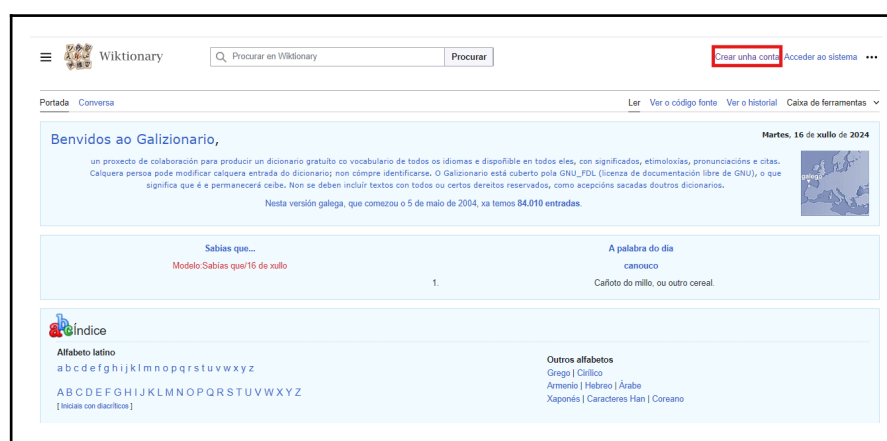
Wiktionary
Procurar en Wiktionary
Procurar
Crear unha conta Acceder ao sistema •••

Portada Conversa
Ler Ver o código fonte Ver o historial Caixa de ferramentas

Benvidos ao Galizionario,
Martes, 16 de xullo de 2024

un proxecto de colaboración para producir un dicionario gratuíto co vocabulario de todos os idiomas e dispoñible en todos eles, con significados, etimoloxías, pronunciacións e citas. Calquera persoa pode modificar calquera entrada do dicionario; non compre identificarse. O Galizionario está cuberto pola GNU_FDL (licenza de documentación libre de GNU), o que significa que é e permanecerá ceibe. Non se deben incluír textos con todos ou certos dereitos reservados, como acepcións sacadas doutros dicionarios.

Nesta versión galega, que comezou o 5 de maio de 2004, xa temos 84.010 entradas.

galego

Sabías que...
Modelo:Sabías que/16 de xullo

A palabra do día
canouco
1. Cañoto do millo, ou outro cereal.

Índice
Alfabeto latino
a b c d e f g h i j k l m n o p q r s t u v w x y z
A B C D E F G H I J K L M N O P Q R S T U V W X Y Z
[ Iniciais con diacríticos ]

Outros alfabetos
Grego | Cirílico
Armenio | Hebreo | Árabe
Xaponés | Caracteres Han | Coreano